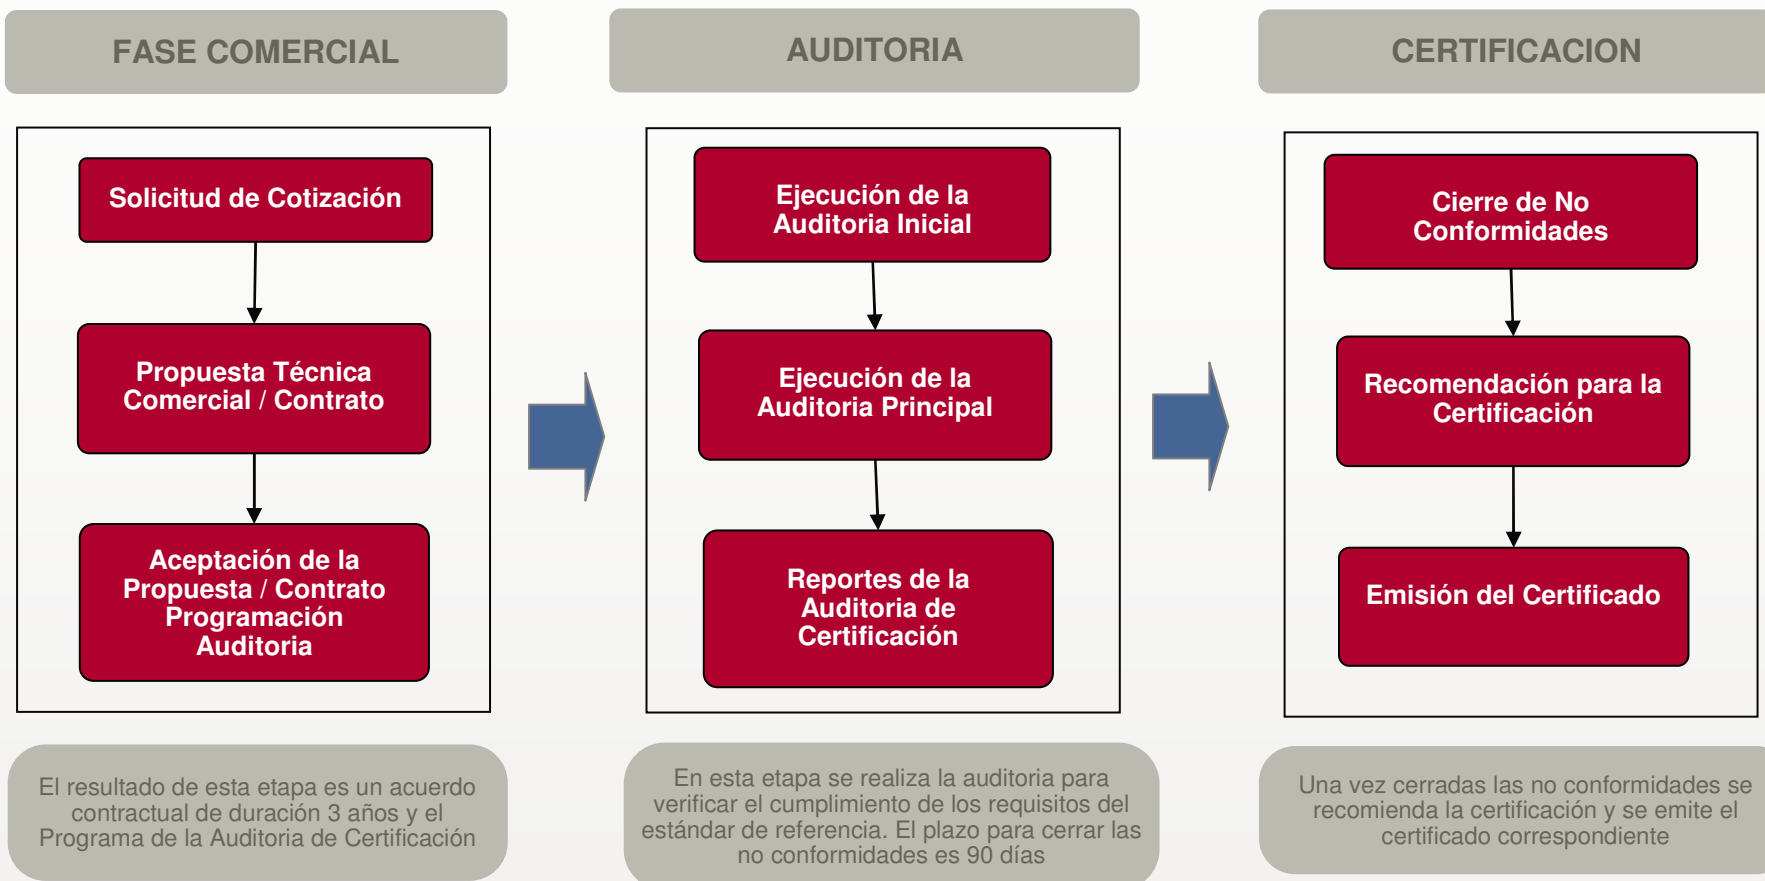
FASE COMERCIAL

Solicitud de Cotización

Propuesta Técnica Comercial / Contrato

Aceptación de la Propuesta / Contrato Programación Auditoria

El resultado de esta etapa es un acuerdo contractual de duración 3 años y el Programa de la Auditoria de Certificación

AUDITORIA

Ejecución de la Auditoria Inicial

Ejecución de la Auditoria Principal

Reportes de la Auditoria de Certificación

En esta etapa se realiza la auditoria para verificar el cumplimiento de los requisitos del estándar de referencia. El plazo para cerrar las no conformidades es 90 días

CERTIFICACION

Cierre de No Conformidades

Recomendación para la Certificación

Emisión del Certificado

Una vez cerradas las no conformidades se recomienda la certificación y se emite el certificado correspondiente